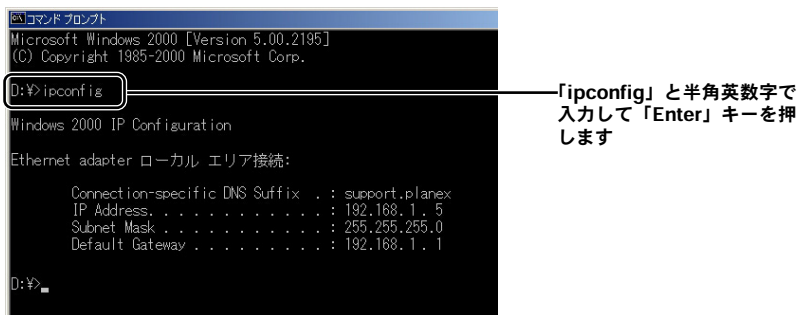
コマンド プロンプト
Microsoft Windows 2000 [Version 5.00.2195]
(C) Copyright 1985-2000 Microsoft Corp.

D:¥>ipconfig

Windows 2000 IP Configuration

Ethernet adapter ローカル エリア接続:

Connection-specific DNS Suffix . : support.planex
IP Address. . . . . . . . . . . . : 192.168.1. 5
Subnet Mask . . . . . . . . . . . : 255.255.255.0
Default Gateway . . . . . . . . . : 192.168.1. 1

D:¥>_

「ipconfig」と半角英数字で入力して「Enter」キーを押します